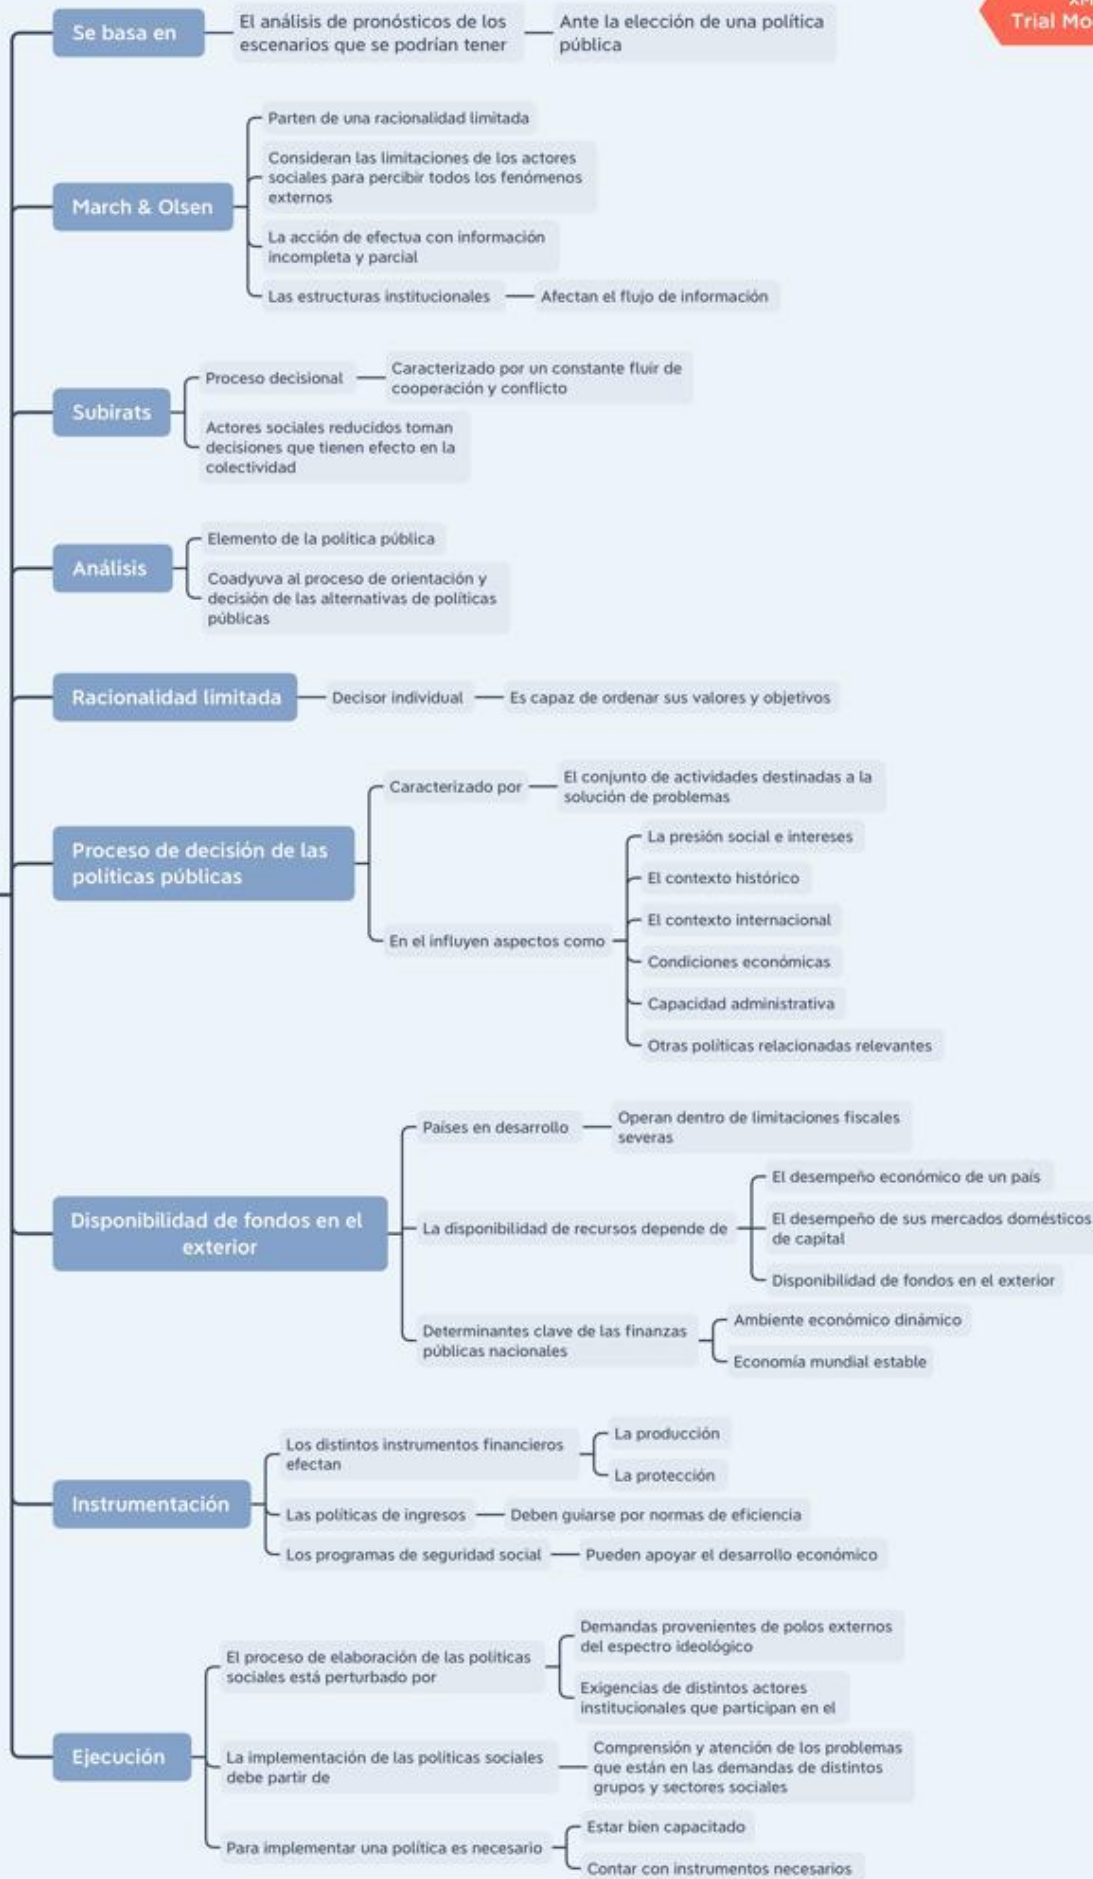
Trial Mo

Se basa en
El análisis de pronósticos de los escenarios que se podrían tener
Ante la elección de una política pública

March & Olsen
Parten de una racionalidad limitada
Consideran las limitaciones de los actores sociales para percibir todos los fenómenos externos
La acción de efectua con información incompleta y parcial
Las estructuras institucionales
Afectan el flujo de información

Subirats
Proceso decisional
Caracterizado por un constante fluir de cooperación y conflicto
Actores sociales reducidos toman decisiones que tienen efecto en la colectividad

Análisis
Elemento de la política pública
Coadyuva al proceso de orientación y decisión de las alternativas de políticas públicas

Racionalidad limitada
Decisor individual
Es capaz de ordenar sus valores y objetivos

Proceso de decisión de las políticas públicas
Caracterizado por
El conjunto de actividades destinadas a la solución de problemas
En el influyen aspectos como
La presión social e intereses
El contexto histórico
El contexto internacional
Condiciones económicas
Capacidad administrativa
Otras políticas relacionadas relevantes

Disponibilidad de fondos en el exterior
Países en desarrollo
Operan dentro de limitaciones fiscales severas
La disponibilidad de recursos depende de
El desempeño económico de un país
El desempeño de sus mercados domésticos de capital
Disponibilidad de fondos en el exterior
Determinantes clave de las finanzas públicas nacionales
Ambiente económico dinámico
Economía mundial estable

Instrumentación
Los distintos instrumentos financieros efectan
La producción
La protección
Las políticas de ingresos
Deben guiarse por normas de eficiencia
Los programas de seguridad social
Pueden apoyar el desarrollo económico

Ejecución
El proceso de elaboración de las políticas sociales está perturbado por
Demandas provenientes de polos externos del espectro ideológico
Exigencias de distintos actores institucionales que participan en el
La implementación de las políticas sociales debe partir de
Comprensión y atención de los problemas que están en las demandas de distintos grupos y sectores sociales
Para implementar una política es necesario
Estar bien capacitado
Contar con instrumentos necesarios